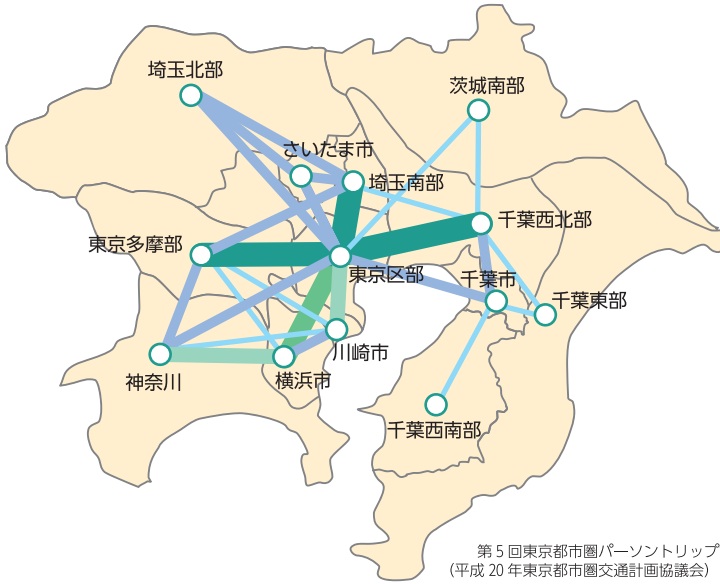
埼玉北部

茨城南部

さいたま市

埼玉南部

千葉西北部

東京多摩部

東京区部

千葉市

千葉東部

川崎市

神奈川

横浜市

千葉西南部

第 5 回東京都市圏パーソントリップ
(平成 20 年東京都市圏交通計画協議会)